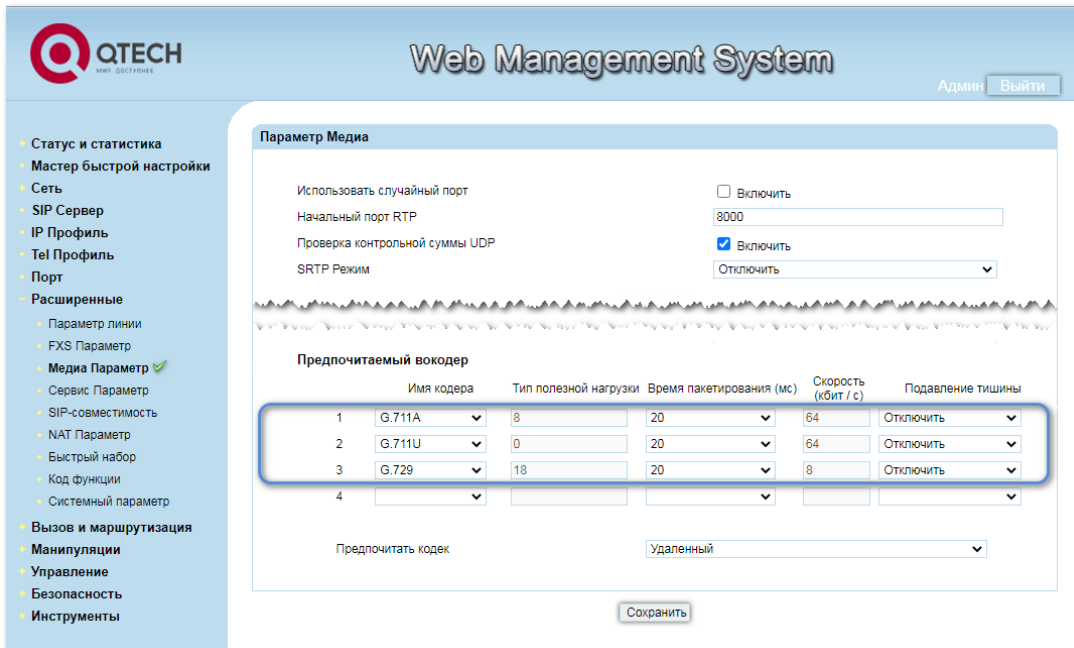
QTECH
МИР ДОСТУПНЕЕ

Web Management System

Админ Выйти

Статус и статистика
Мастер быстрой настройки
Сеть
SIP Сервер
IP Профиль
Tel Профиль
Порт
Расширенные
Параметр линии
FXS Параметр
Медиа Параметр
Сервис Параметр
SIP-совместимость
NAT Параметр
Быстрый набор
Код функции
Системный параметр
Вызов и маршрутизация
Манипуляции
Управление
Безопасность
Инструменты

Параметр Медиа

Использовать случайный порт — Включить
Начальный порт RTP — 8000
Проверка контрольной суммы UDP — Включить
SRTP Режим — Отключить

Предпочитаемый вокодер

| | Имя кодера | Тип полезной нагрузки | Время пакетирования (мс) | Скорость (кбит / с) | Подавление тишины |
|---|---|---|---|---|---|
| 1 | G.711A | 8 | 20 | 64 | Отключить |
| 2 | G.711U | 0 | 20 | 64 | Отключить |
| 3 | G.729 | 18 | 20 | 8 | Отключить |
| 4 | | | | | |

Предпочитать кодек — Удаленный

Сохранить